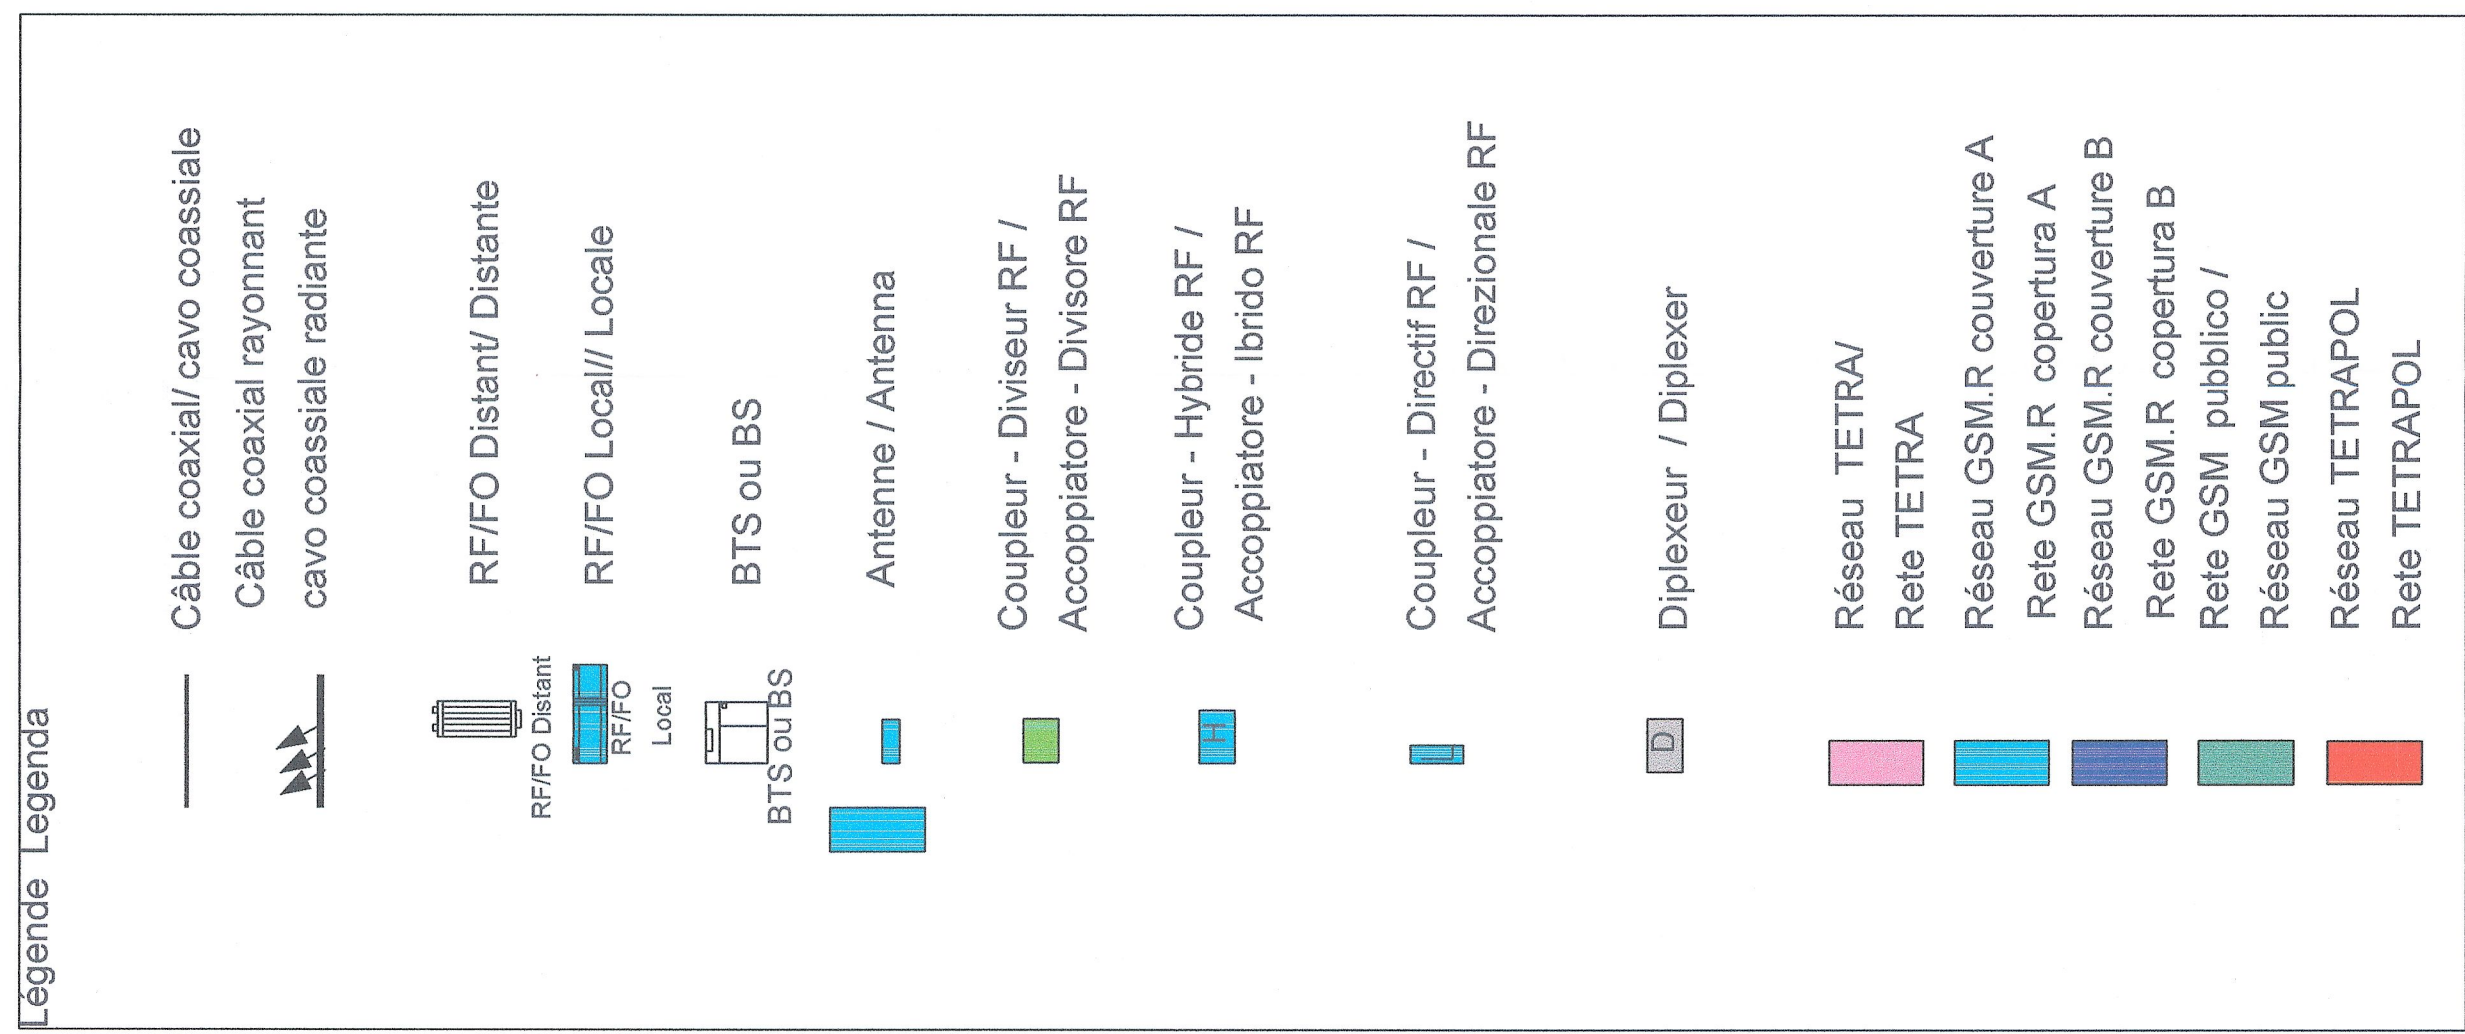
Légende Legenda

Câble coaxial/ cavo coassiale

Câble coaxial rayonnant
cavo coassiale radiante

RF/FO Distant
RF/FO Distant/ Distante

RF/FO Local
RF/FO Local// Locale

BTS ou BS
BTS ou BS

Antenne / Antenna

Coupleur - Diviseur RF /
Accoppiatore - Divisore RF

H
Coupleur - Hybride RF /
Accoppiatore - Ibrido RF

Coupleur - Directif RF /
Accoppiatore - Direzionale RF

D
Diplexeur / Diplexer

Réseau TETRA/
Rete TETRA

Réseau GSM.R couverture A
Rete GSM.R copertura A

Réseau GSM.R couverture B
Rete GSM.R copertura B

Rete GSM publico /
Réseau GSM public

Réseau TETRAPOL
Rete TETRAPOL